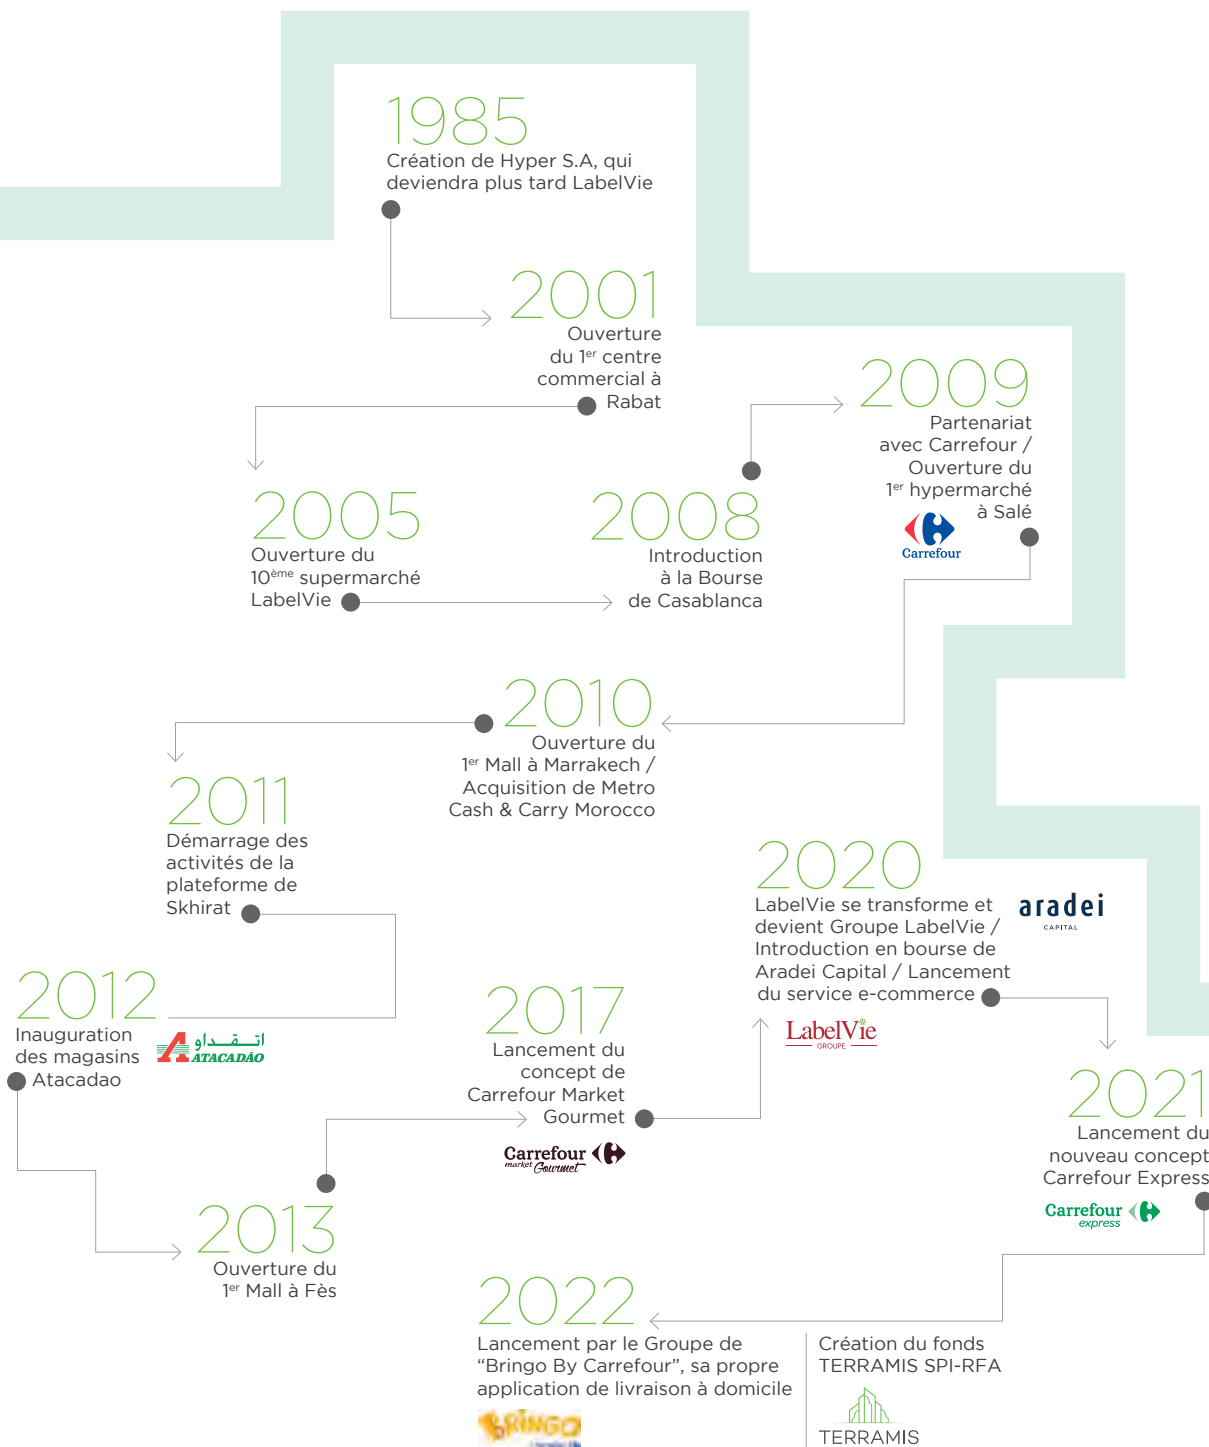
1985
Création de Hyper S.A, qui deviendra plus tard LabelVie

2001
Ouverture du 1$^{er}$ centre commercial à Rabat

2009
Partenariat avec Carrefour / Ouverture du 1$^{er}$ hypermarché à Salé

Carrefour

2005
Ouverture du 10$^{ème}$ supermarché LabelVie

2008
Introduction à la Bourse de Casablanca

2010
Ouverture du 1$^{er}$ Mall à Marrakech / Acquisition de Metro Cash & Carry Morocco

2011
Démarrage des activités de la plateforme de Skhirat

2020
LabelVie se transforme et devient Groupe LabelVie / Introduction en bourse de Aradei Capital / Lancement du service e-commerce

aradei
CAPITAL

LabelVie
GROUPE

2012
Inauguration des magasins Atacadao

اتـقـداو
ATACADÃO

2017
Lancement du concept de Carrefour Market Gourmet

Carrefour
market Gourmet

2021
Lancement du nouveau concept Carrefour Express

Carrefour
express

2013
Ouverture du 1$^{er}$ Mall à Fès

2022
Lancement par le Groupe de “Bringo By Carrefour”, sa propre application de livraison à domicile

BRINGO

Création du fonds TERRAMIS SPI-RFA

TERRAMIS